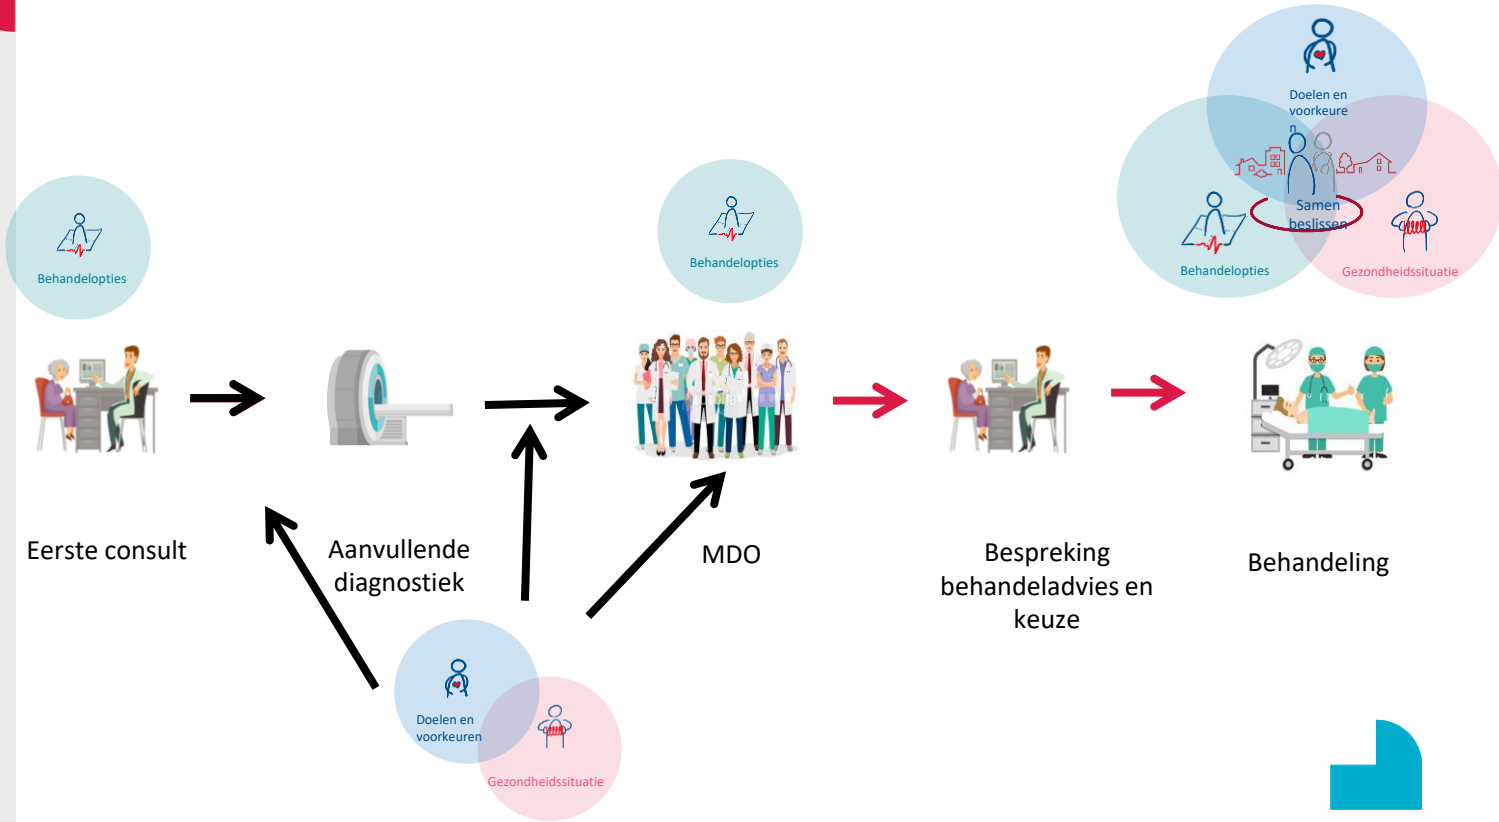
Doelen en voorkeuren

Samen beslissen

Behandelopties

Gezondheidssituatie

Behandelopties

Behandelopties

Eerste consult

Aanvullende diagnostiek

MDO

Bespreking behandeladvies en keuze

Behandeling

Doelen en voorkeuren

Gezondheidssituatie